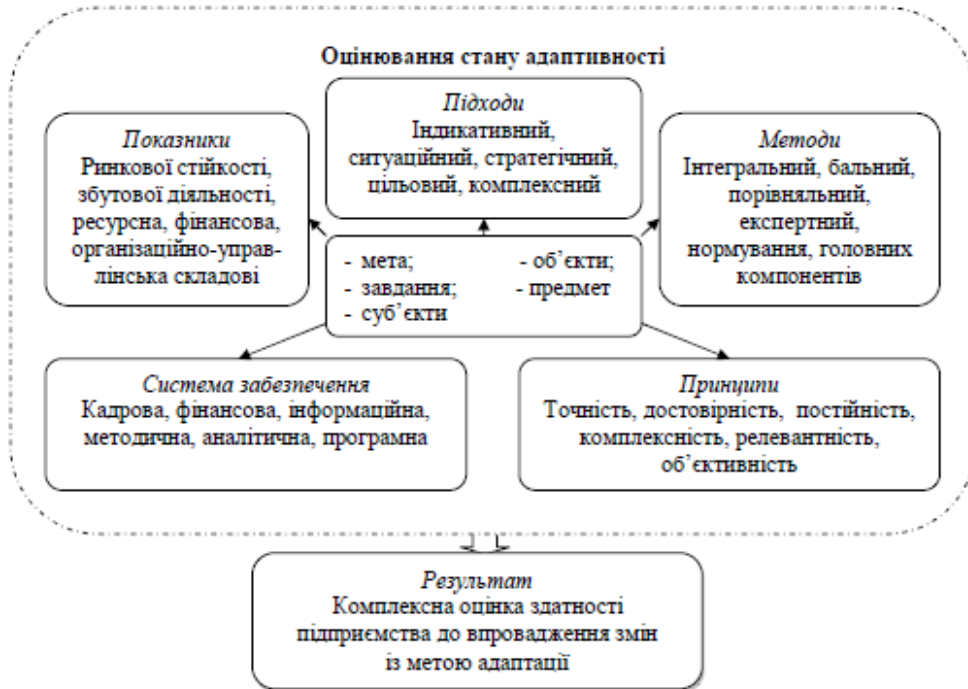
Оцінювання стану адаптивності

*Підходи*
Індикативний, ситуаційний, стратегічний, цільовий, комплексний

*Показники*
Ринкової стійкості, збутової діяльності, ресурсна, фінансова, організаційно-управлінська складові

*Методи*
Інтегральний, бальний, порівняльний, експертний, нормування, головних компонентів

- мета;
- завдання;
- суб'єкти
- об'єкти;
- предмет

*Система забезпечення*
Кадрова, фінансова, інформаційна, методична, аналітична, програмна

*Принципи*
Точність, достовірність, постійність, комплексність, релевантність, об'єктивність

*Результат*
Комплексна оцінка здатності підприємства до впровадження змін із метою адаптації